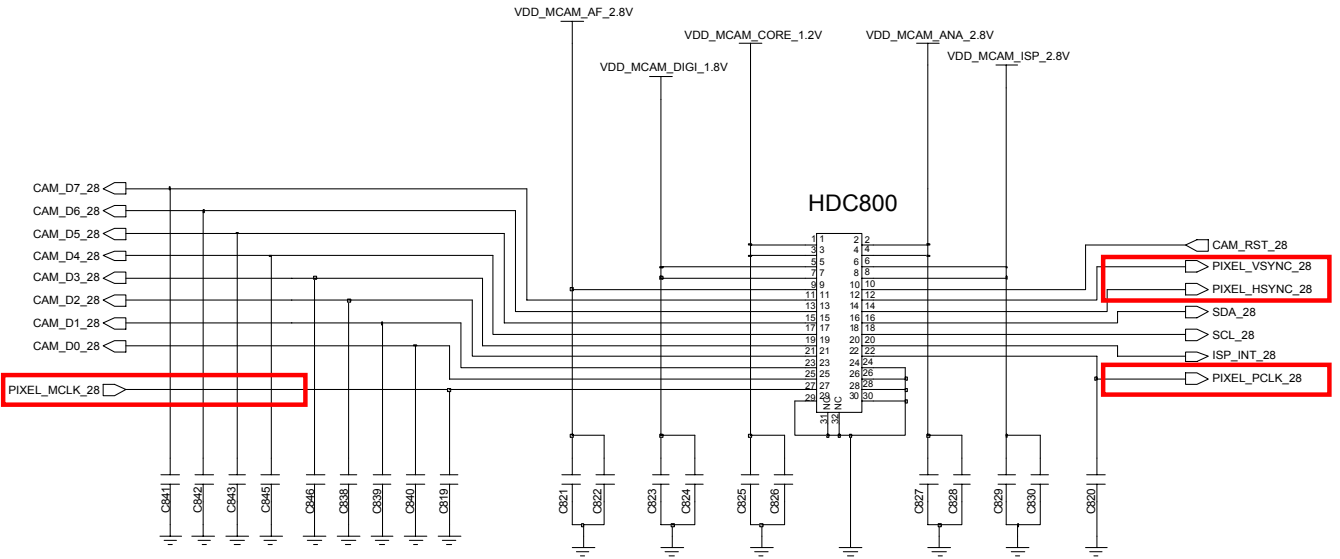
VDD_MCAM_AF_2.8V
VDD_MCAM_CORE_1.2V
VDD_MCAM_ANA_2.8V
VDD_MCAM_ISP_2.8V
VDD_MCAM_DIGI_1.8V

HDC800

CAM_D7_28
CAM_D6_28
CAM_D5_28
CAM_D4_28
CAM_D3_28
CAM_D2_28
CAM_D1_28
CAM_D0_28
PIXEL_MCLK_28

1 1
3 3
5 5
7 7
9 9
11 11
13 13
15 15
17 17
19 19
21 21
23 23
25 25
27 27
29 29
2 2
4 4
6 6
8 8
10 10
12 12
14 14
16 16
18 18
20 20
22 22
24 24
26 26
28 28
30 30
NC 31
NC 32

CAM_RST_28
PIXEL_VSYNC_28
PIXEL_HSYNC_28
SDA_28
SCL_28
ISP_INT_28
PIXEL_PCLK_28

C841
C842
C843
C845
C846
C838
C839
C840
C819
C821
C822
C823
C824
C825
C826
C827
C828
C829
C830
C820